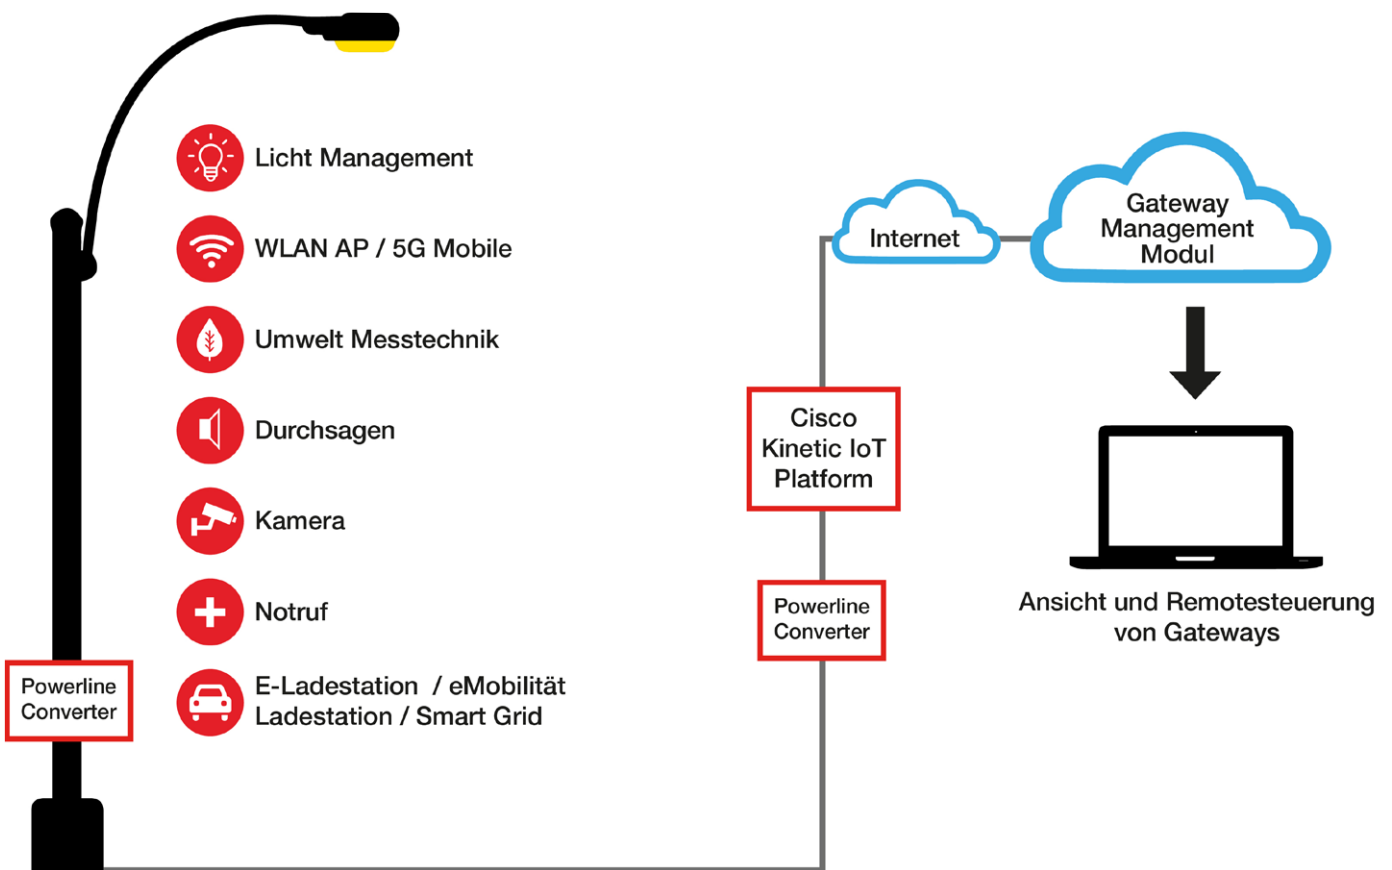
Licht Management

WLAN AP / 5G Mobile

Umwelt Messtechnik

Durchsagen

Kamera

Notruf

E-Ladestation / eMobilität
Ladestation / Smart Grid

Powerline Converter

Internet

Gateway Management Modul

Cisco Kinetic IoT Platform

Powerline Converter

Ansicht und Remotesteuerung von Gateways